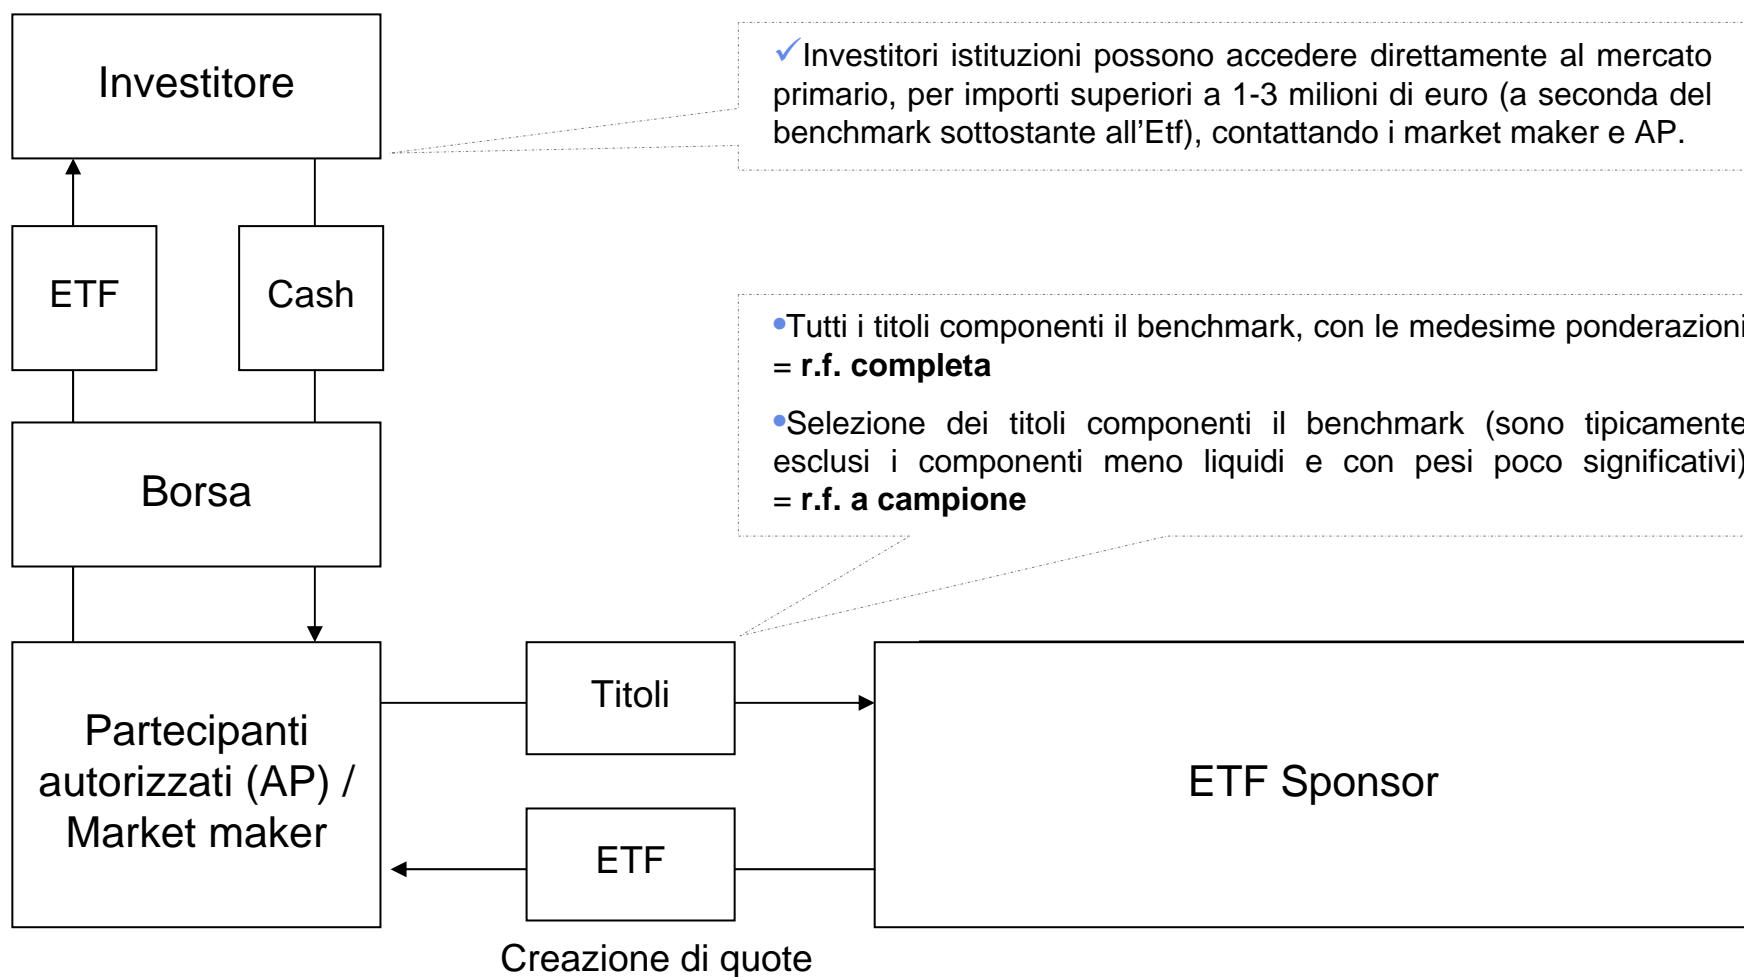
Investitore

✓Investitori istituzioni possono accedere direttamente al mercato primario, per importi superiori a 1-3 milioni di euro (a seconda del benchmark sottostante all'Etf), contattando i market maker e AP.

ETF

Cash

•Tutti i titoli componenti il benchmark, con le medesime ponderazioni = **r.f. completa**

•Selezione dei titoli componenti il benchmark (sono tipicamente esclusi i componenti meno liquidi e con pesi poco significativi) = **r.f. a campione**

Borsa

Titoli

Partecipanti autorizzati (AP) / Market maker

ETF Sponsor

ETF

Creazione di quote